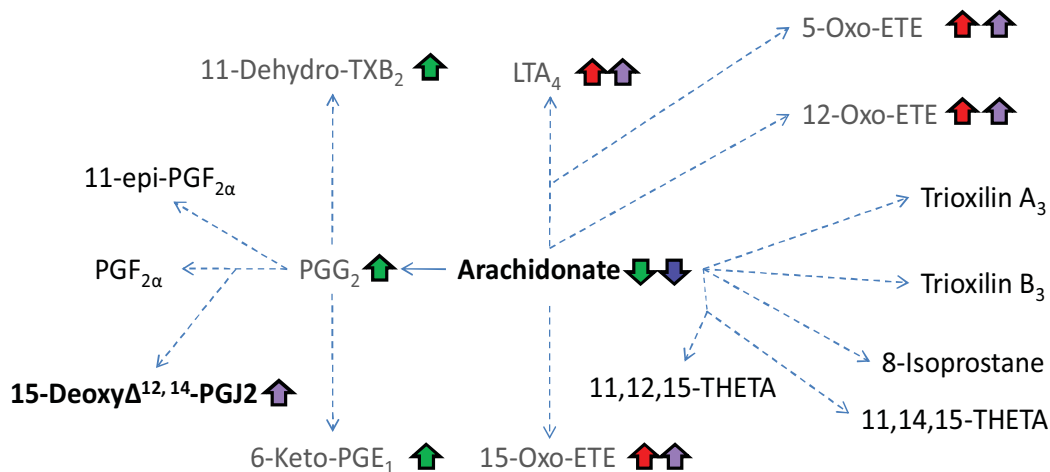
5-Oxo-ETE

11-Dehydro-TXB$_2$

LTA$_4$

12-Oxo-ETE

11-epi-PGF$_{2\alpha}$

Trioxilin A$_3$

PGF$_{2\alpha}$

PGG$_2$

**Arachidonate**

Trioxilin B$_3$

8-Isoprostane

11,12,15-THETA

**15-DeoxyΔ$^{12, 14}$-PGJ2**

11,14,15-THETA

6-Keto-PGE$_1$

15-Oxo-ETE